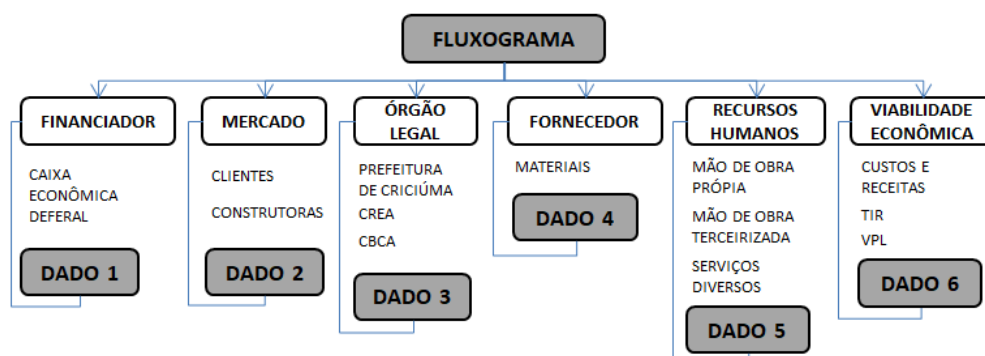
FLUXOGRAMA

FINANCIADOR

CAIXA ECONÔMICA DEFERAL

DADO 1

MERCADO

CLIENTES

CONSTRUTORAS

DADO 2

ÓRGÃO LEGAL

PREFEITURA DE CRICIÚMA

CREA

CBCA

DADO 3

FORNECEDOR

MATERIAIS

DADO 4

RECURSOS HUMANOS

MÃO DE OBRA PRÓPIA

MÃO DE OBRA TERCEIRIZADA

SERVIÇOS DIVERSOS

DADO 5

VIABILIDADE ECONÔMICA

CUSTOS E RECEITAS

TIR

VPL

DADO 6